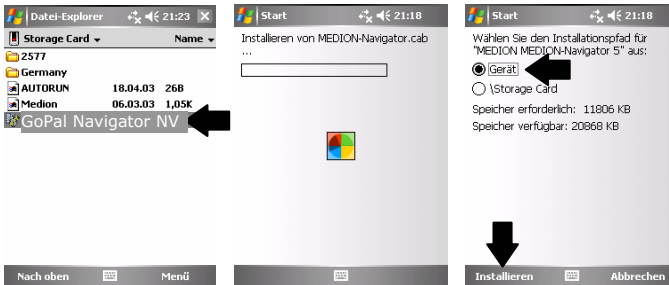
Datei-Explorer 21:23 ✕
Storage Card ▾ Name ▾
2577
Germany
AUTORUN 18.04.03 26B
Medion 06.03.03 1,05K
GoPal Navigator NV
Nach oben Menü

Start 21:18
Installieren von MEDION-Navigator.cab ...

Start 21:18
Wählen Sie den Installationspfad für "MEDION MEDION-Navigator 5" aus:
Gerät
\Storage Card
Speicher erforderlich: 11806 KB
Speicher verfügbar: 20868 KB
Installieren Abbrechen